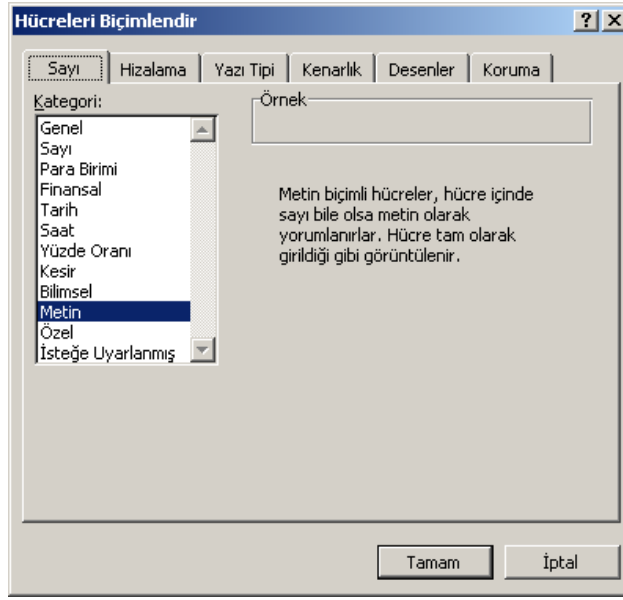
Hücreleri Biçimlendir

?

X

Sayı | Hizalama | Yazı Tipi | Kenarlık | Desenler | Koruma

Kategori:

Genel
Sayı
Para Birimi
Finansal
Tarih
Saat
Yüzde Oranı
Kesir
Bilimsel
Metin
Özel
İsteğe Uyarlanmış

Örnek

Metin biçimli hücreler, hücre içinde sayı bile olsa metin olarak yorumlanırlar. Hücre tam olarak girildiği gibi görüntülenir.

Tamam

İptal